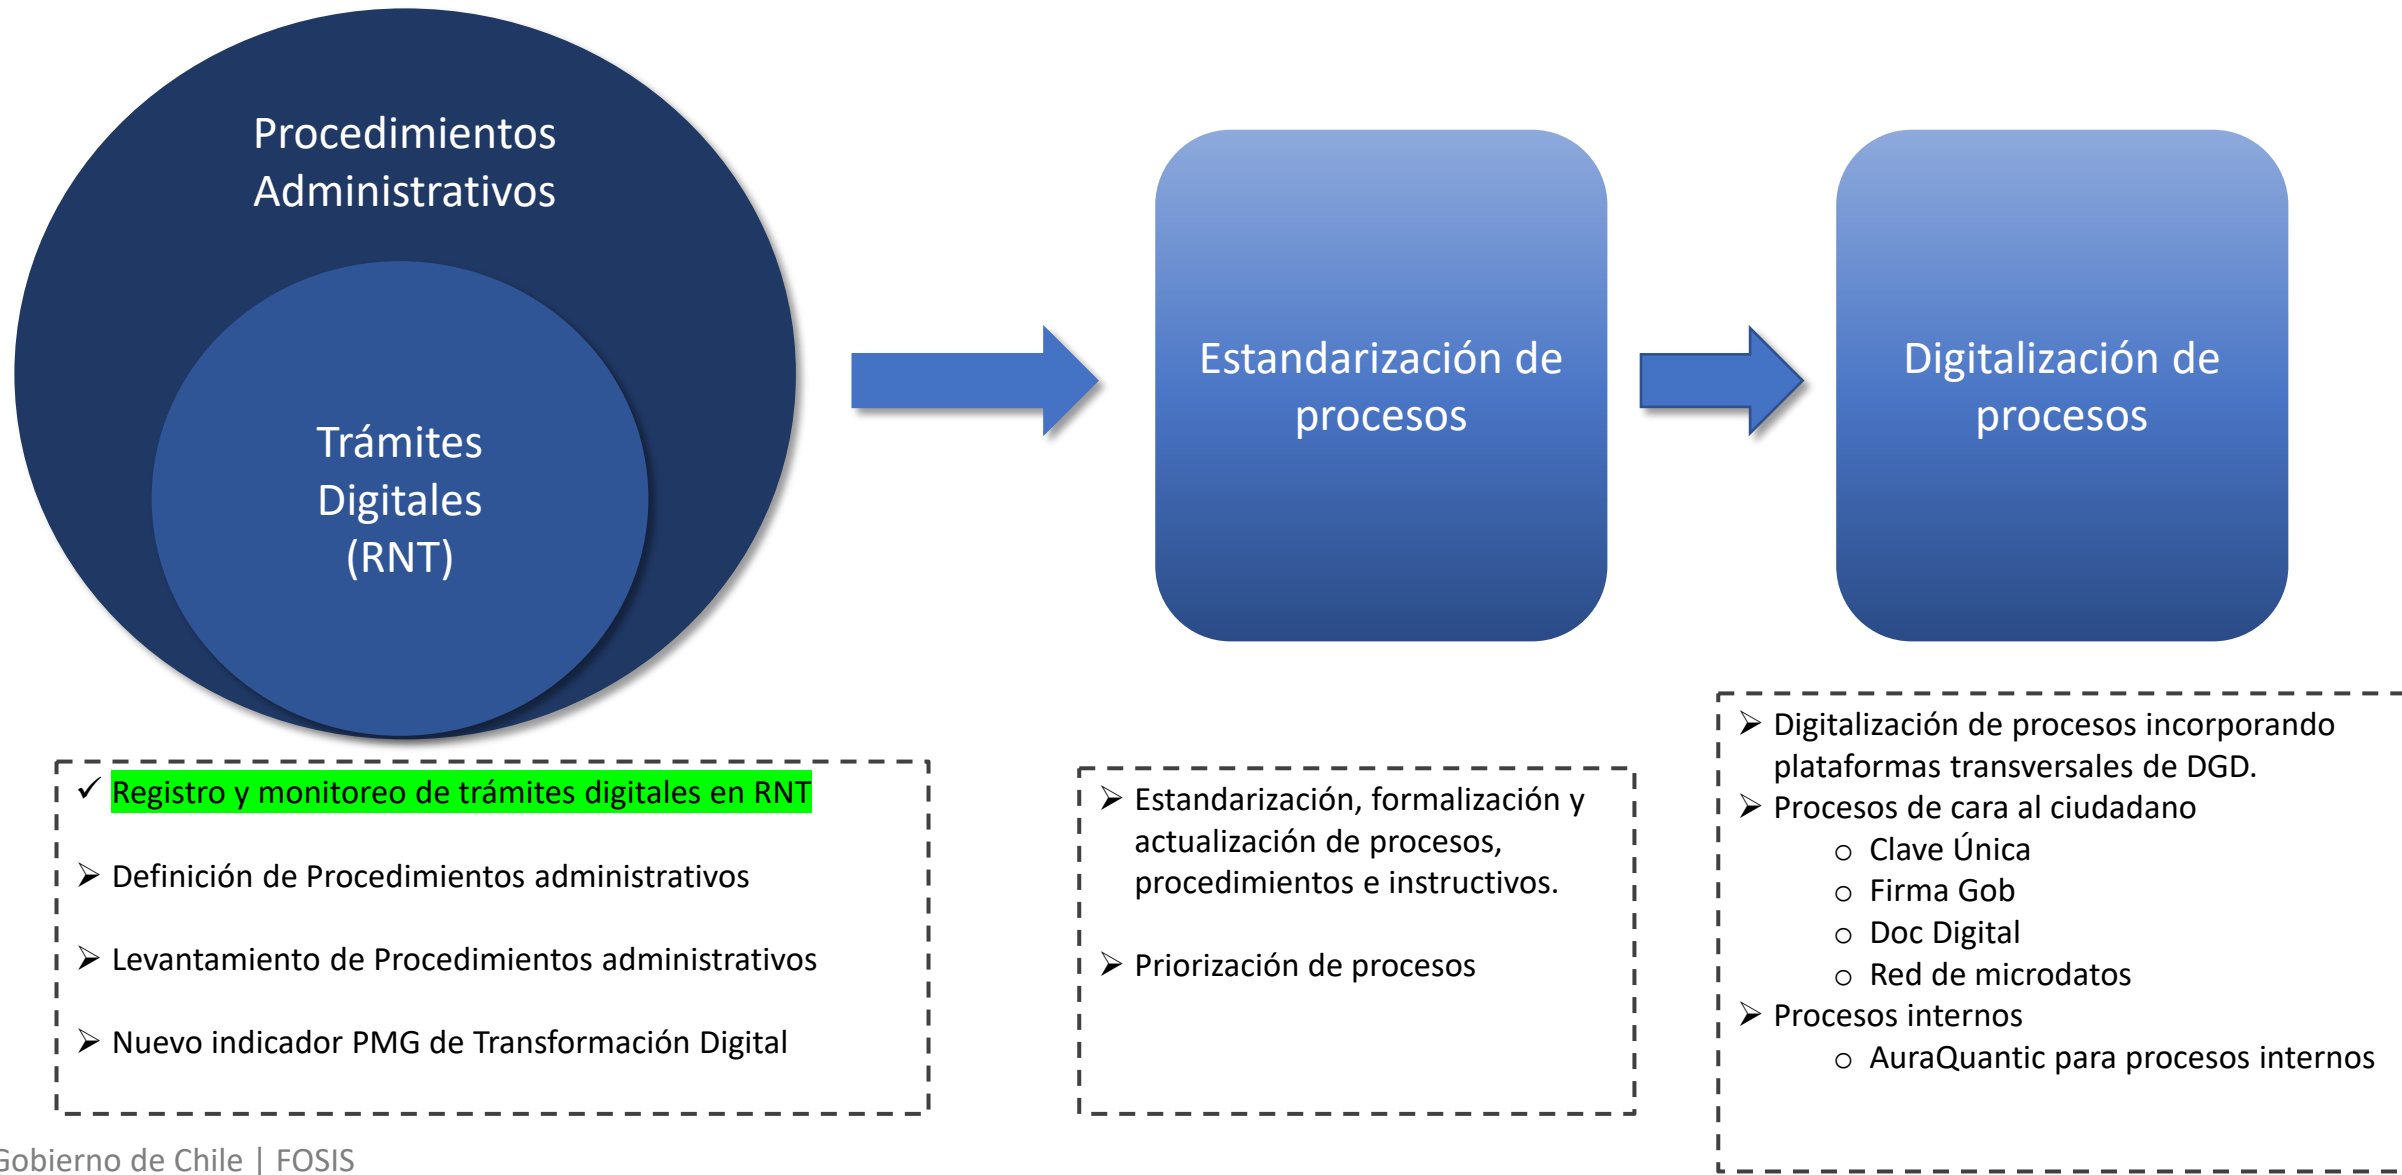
Procedimientos Administrativos

Trámites Digitales (RNT)

Estandarización de procesos

Digitalización de procesos

✓ Registro y monitoreo de trámites digitales en RNT

➢ Definición de Procedimientos administrativos

➢ Levantamiento de Procedimientos administrativos

➢ Nuevo indicador PMG de Transformación Digital

➢ Estandarización, formalización y actualización de procesos, procedimientos e instructivos.

➢ Priorización de procesos

➢ Digitalización de procesos incorporando plataformas transversales de DGD.
➢ Procesos de cara al ciudadano
○ Clave Única
○ Firma Gob
○ Doc Digital
○ Red de microdatos
➢ Procesos internos
○ AuraQuantic para procesos internos

Gobierno de Chile | FOSIS